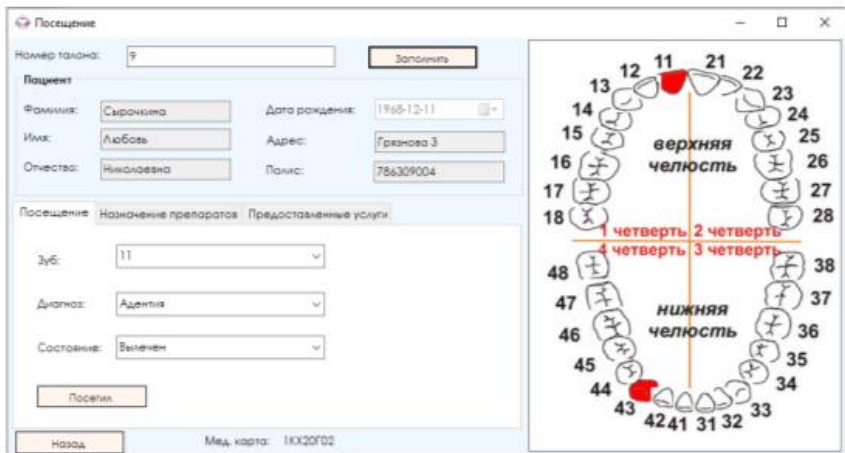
Посещение

Номер талона: 9

Заполнить

Пациент

Фамилия: Сырочкина

Имя: Любовь

Отчество: Николаевна

Дата рождения: 1968-12-11

Адрес: Грязнова 3

Полис: 786309004

Посещение | Назначение препаратов | Предоставленные услуги

Зуб: 11

Диагноз: Адентия

Состояние: Вылечен

Посетил

Назад

Мед. карта: 1КХ20Г02

11 21 12 22 13 23 14 24 15 25 16 26 17 27 18 28

верхняя челюсть

1 четверть 2 четверть
4 четверть 3 четверть

48 38 47 37 46 36 45 35 44 34 43 33 42 41 31 32

нижняя челюсть